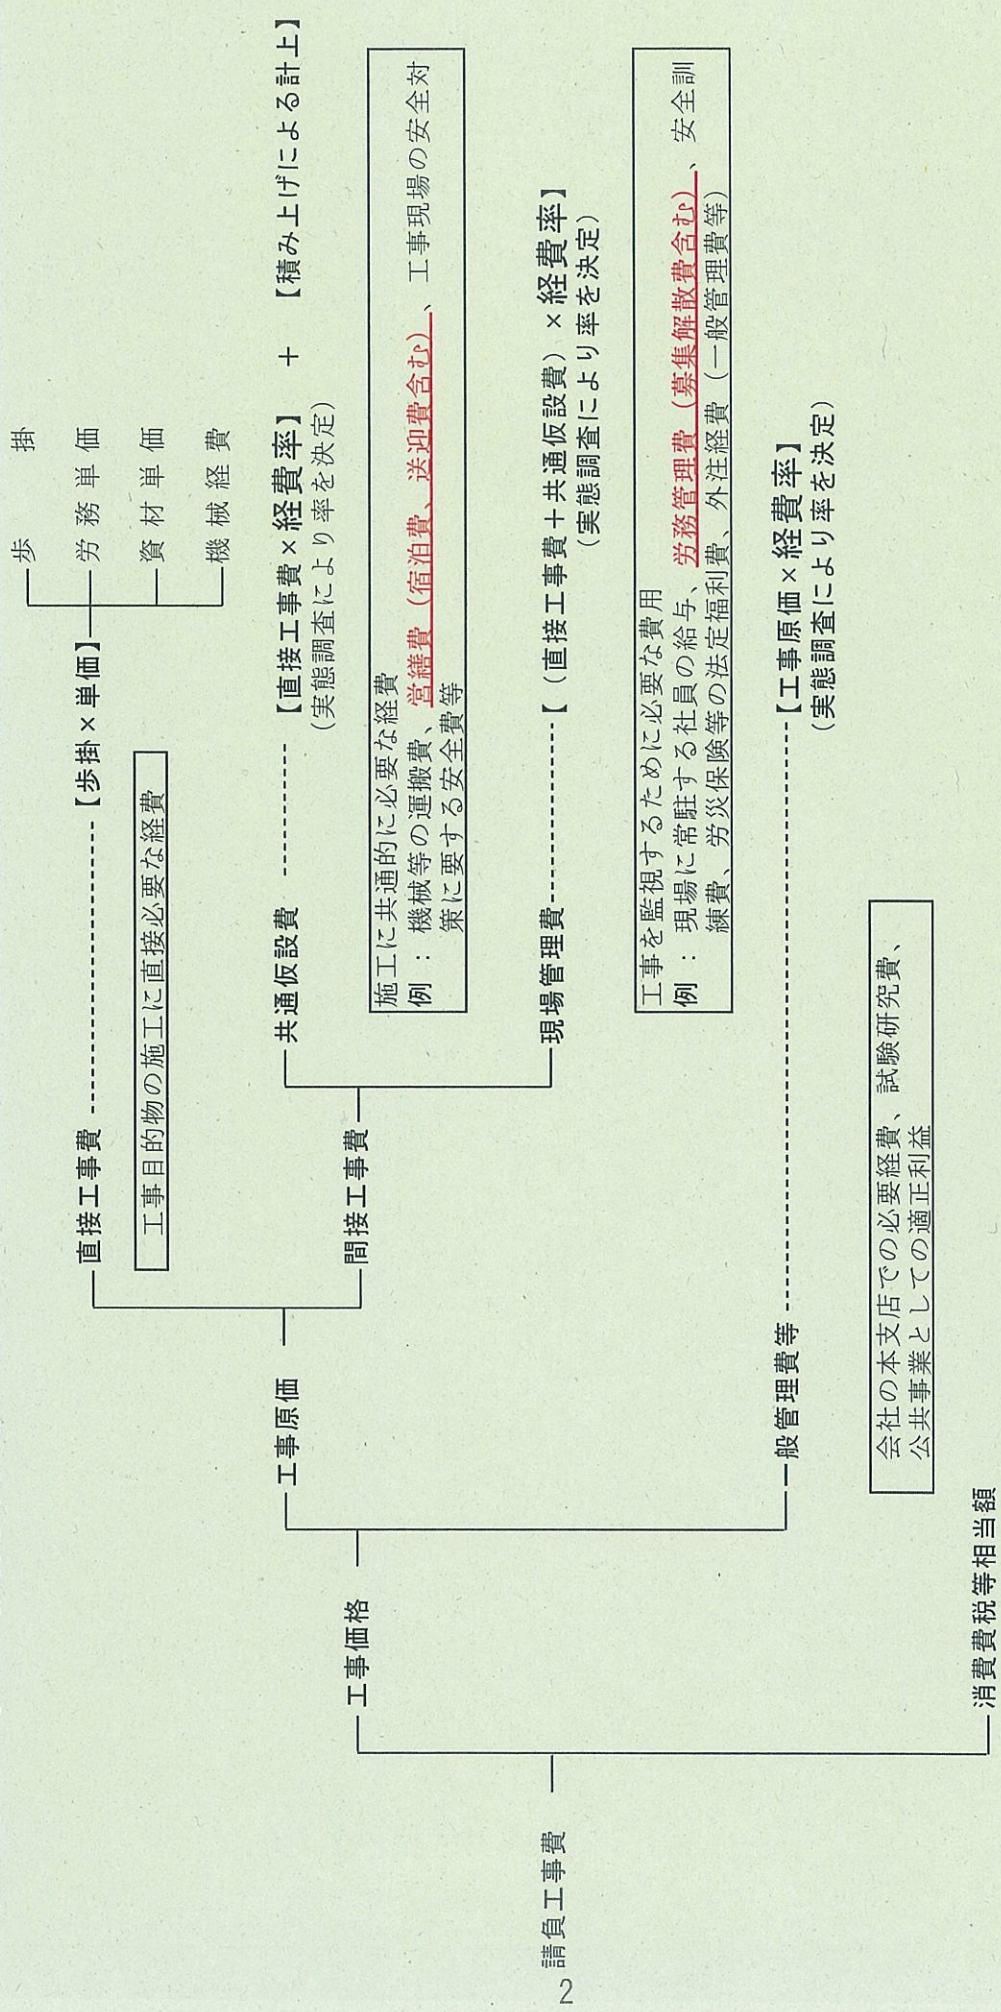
請負工事費

工事価格

消費税等相当額

工事原価

一般管理費等

会社の本支店での必要経費、試験研究費、公共事業としての適正利益

【工事原価×経費率】
（実態調査により率を決定）

直接工事費

工事目的物の施工に直接必要な経費

【歩掛×単価】

歩掛
労務単価
資材単価
機械経費

間接工事費

共通仮設費

【直接工事費×経費率】＋【積み上げによる計上】
（実態調査により率を決定）

施工に共通的に必要な経費
例：機械等の運搬費、営繕費（宿泊費、送迎費含む）、工事現場の安全対策に要する安全費等

現場管理費

【（直接工事費＋共通仮設費）×経費率】
（実態調査により率を決定）

工事を監視するために必要な費用
例：現場に常駐する社員の給与、労務管理費（募集解散費含む）、安全訓練費、労災保険等の法定福利費、外注経費（一般管理費等）

2